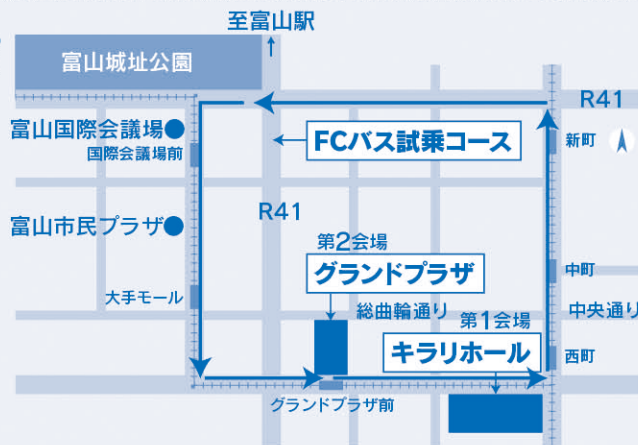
至富山駅

富山城址公園

R41

富山国際会議場

国際会議場前

FCバス試乗コース

新町

富山市民プラザ

R41

第2会場

グランドプラザ

中町

大手モール

総曲輪通り

第1会場

中央通り

キラリホール

西町

グランドプラザ前